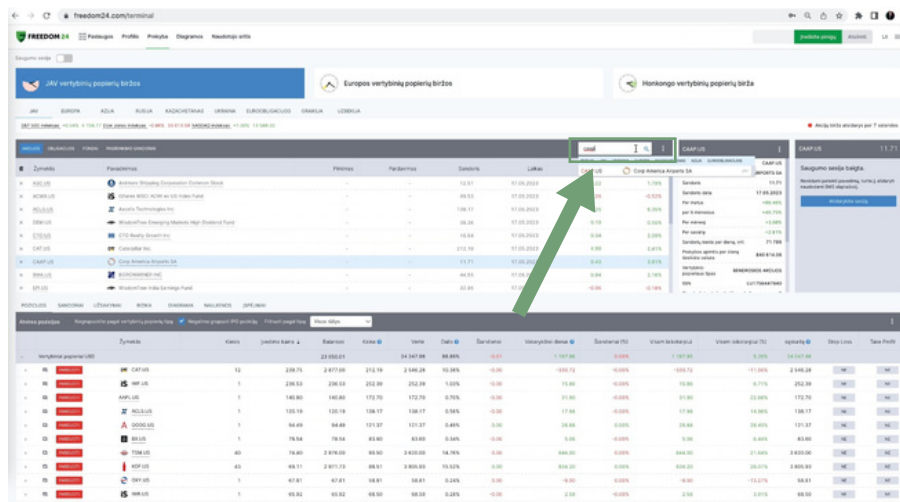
freedom24.com/terminal

FREEDOM24 Paslaugos Profilis Prekyba Diagramos Naudotojo sritis

Saugumo sesija

JAV vertybinių popierių biržos

Europos vertybinių popierių biržos

Honkongo vertybinių popierių birža

JAV EUROPA AZIJA RUSIJA KAZACHSTANAS UKRAINA EUROOBLIGACIJOS ORANŽIJA LIZINGAS

Akcijų biržos atidarys per 7 valandas

AKCIJOS OBLIGACIJOS FONDAI

Žymeklis Pavadinimas Pirkimas Pardavimas Sandoris Laikas

ASC.US Ardmore Shipping Corporation Common Stock 12.57 07.05.2023
ACWX.US iShares MSCI ACWI ex US Index Fund 49.53 07.05.2023
ACLS.US Axcelis Technologies Inc 136.17 07.05.2023
DEM.US WisdomTree Emerging Markets High Dividend Fund 38.26 07.05.2023
CTO.US CTO Realty Growth Inc 16.64 07.05.2023
CAT.US Caterpillar Inc 212.19 07.05.2023
CAAP.US Corp America Airports SA 11.71 07.05.2023
BWA.US BORGWARNER INC 44.55 07.05.2023
EPI.US WisdomTree India Earnings Fund 32.94 07.05.2023

caap

CAAP.US Corp America Airports SA

CAAP.US

Sandoris 11.71
Sandorio data 17.05.2023
Per metus
per 6 mėnesius
Per mėnesį
Per savaitę
Sandorių skaičius per dieną, vnt. 71 786
Prekybos apimtis per dieną doleriais valiuta 840 610.06
Vertybinių popierių tipas BENDROSIOS AKCIJOS
ISIN

Saugumo sesija baigta.

PORTFELIS SANDORIAI UŽSAKYMAI RIZIKA DIAGRAMOS NAUJIENOS ĮSPĖJIMAI

Atviros pozicijos

Žymeklis Kiekis Įvedimo kaina Balansas Kaina Vertė Dalis Sandoriai Stop Loss Take Profit

Vertybiniai popieriai USD 23 050.01 24 347.06 99.89%

CAT.US 12 239.75 2 877.00 212.19 212.19 2 546.28
IHF.US 1 236.53 236.53 252.39 252.39 252.39
AAPL.US 1 140.80 140.80 172.70 172.70 172.70
ACLS.US 1 120.19 120.19 136.17 136.17 136.17
ACHV.US 1 94.49 94.49 121.37 121.37 121.37
GOOG.US 1 78.54 78.54 83.60 83.60 83.60
BX.US 1 78.54 78.54 83.60 83.60 83.60
TSM.US 40 74.60 2 976.00 90.50 3 620.00 3 620.00
KOF.US 43 69.71 2 971.73 88.51 3 805.93 3 805.93
OXY.US 1 67.81 67.81 58.61 58.61 58.61
IHR.US 1 65.92 65.92 68.50 68.50 68.50